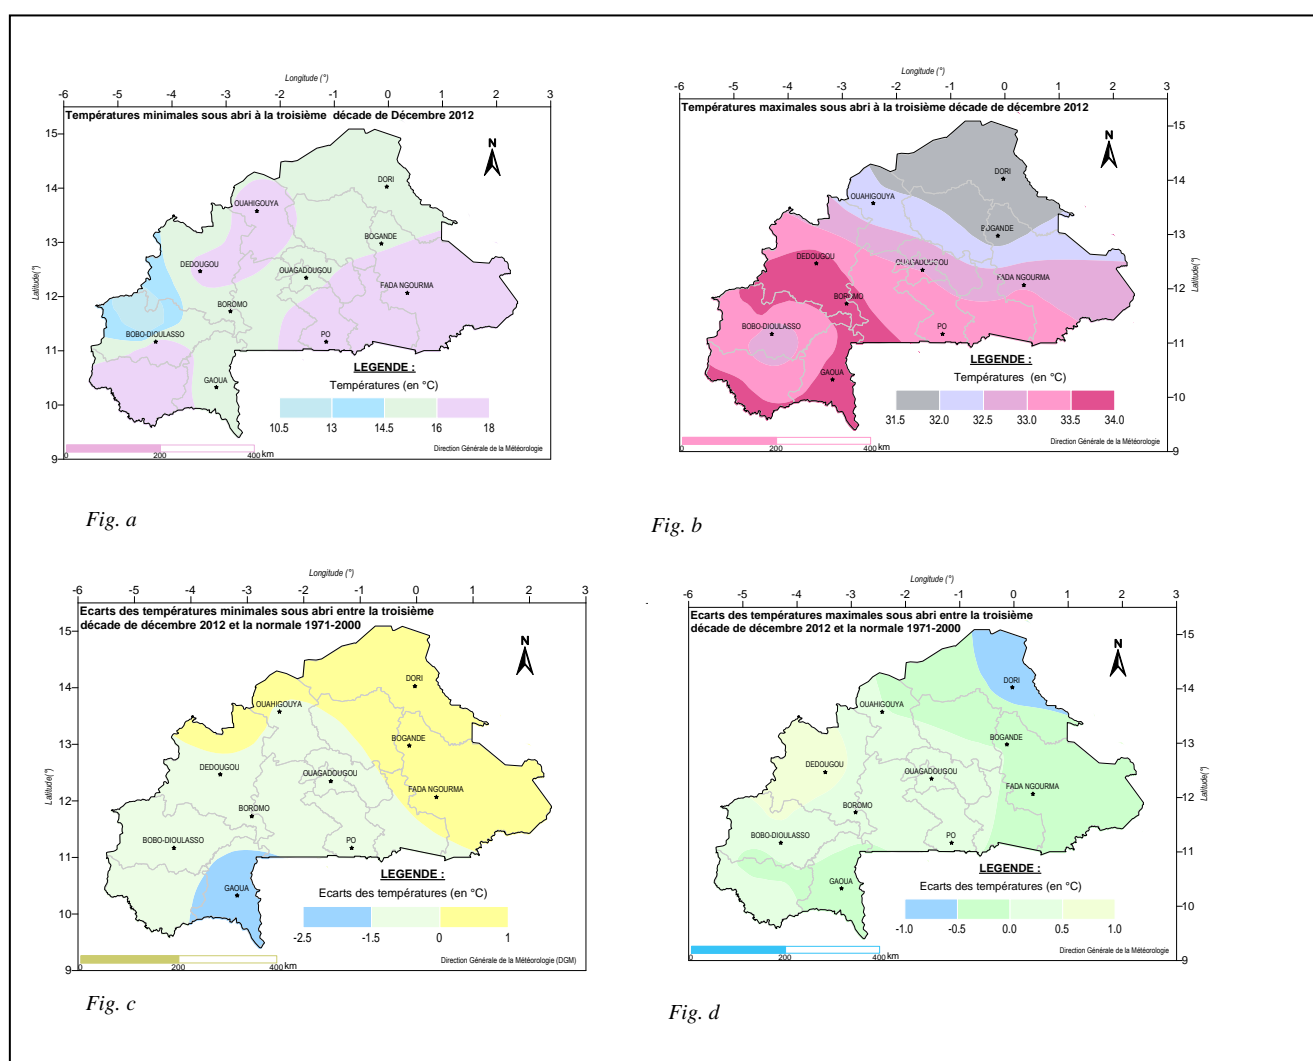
Longitude (°)
-6 -5 -4 -3 -2 -1 0 1 2 3
Températures minimales sous abri à la troisième décade de Décembre 2012
15 14 13 12 11 10 9
Latitude(°)
N
DORI
OUAHIGOUYA
BOGANDE
DEDOUGOU
OUAGADOUGOU
FADA NGOURMA
BOROMO
BOBO-DIOULASSO
PO
GAOUA
LEGENDE :
Températures (en °C)
10.5 13 14.5 16 18
0 200 400 km
Direction Générale de la Météorologie

Fig. a

Longitude (°)
-6 -5 -4 -3 -2 -1 0 1 2 3
Températures maximales sous abri à la troisième décade de décembre 2012
15 14 13 12 11 10 9
Latitude(°)
N
DORI
OUAHIGOUYA
BOGANDE
DEDOUGOU
OUAGADOUGOU
FADA NGOURMA
BOROMO
BOBO-DIOULASSO
PO
GAOUA
LEGENDE :
Températures (en °C)
31.5 32.0 32.5 33.0 33.5 34.0
0 200 400 km
Direction Générale de la Météorologie

Fig. b

Longitude (°)
-6 -5 -4 -3 -2 -1 0 1 2 3
Ecarts des températures minimales sous abri entre la troisième décade de décembre 2012 et la normale 1971-2000
15 14 13 12 11 10 9
Latitude(°)
N
DORI
OUAHIGOUYA
BOGANDE
DEDOUGOU
OUAGADOUGOU
FADA NGOURMA
BOROMO
BOBO-DIOULASSO
PO
GAOUA
LEGENDE :
Ecarts des températures (en °C)
-2.5 -1.5 0 1
0 200 400 km
Direction Générale de la Météorologie (DGM)

Fig. c

Longitude (°)
-6 -5 -4 -3 -2 -1 0 1 2 3
Ecarts des températures maximales sous abri entre la troisième décade de décembre 2012 et la normale 1971-2000
15 14 13 12 11 10 9
Latitude(°)
N
DORI
OUAHIGOUYA
BOGANDE
DEDOUGOU
OUAGADOUGOU
FADA NGOURMA
BOROMO
BOBO-DIOULASSO
PO
GAOUA
LEGENDE :
Ecarts des températures (en °C)
-1.0 -0.5 0.0 0.5 1.0
0 200 400 km
Direction Générale de la Météorologie

Fig. d